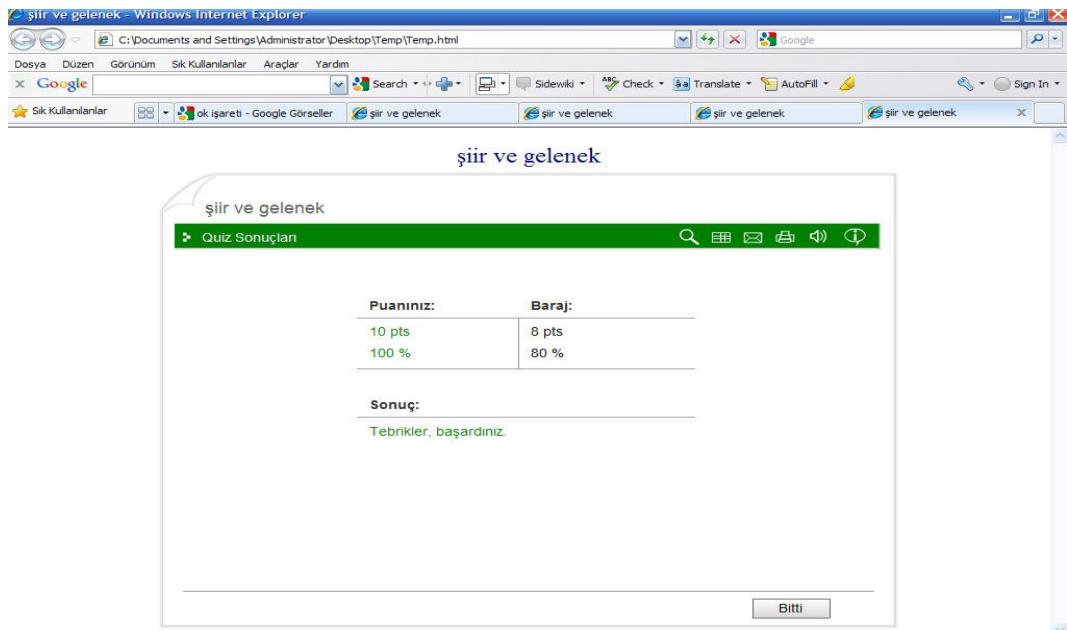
şiir ve gelenek - Windows Internet Explorer

C:\Documents and Settings\Administrator\Desktop\Temp\Temp.html

Google

Dosya Düzen Görünüm Sık Kullanılanlar Araçlar Yardım

Google

Search

Sidewiki

Check

Translate

AutoFill

Sign In

Sık Kullanılanlar

ok işareti - Google Görseller

şiir ve gelenek

şiir ve gelenek

şiir ve gelenek

şiir ve gelenek

şiir ve gelenek

şiir ve gelenek

Quiz Sonuçları

| Puanınız: | Baraj: |
|---|---|
| 10 pts | 8 pts |
| 100 % | 80 % |

Sonuç:

Tebrikler, başardınız.

Bitti